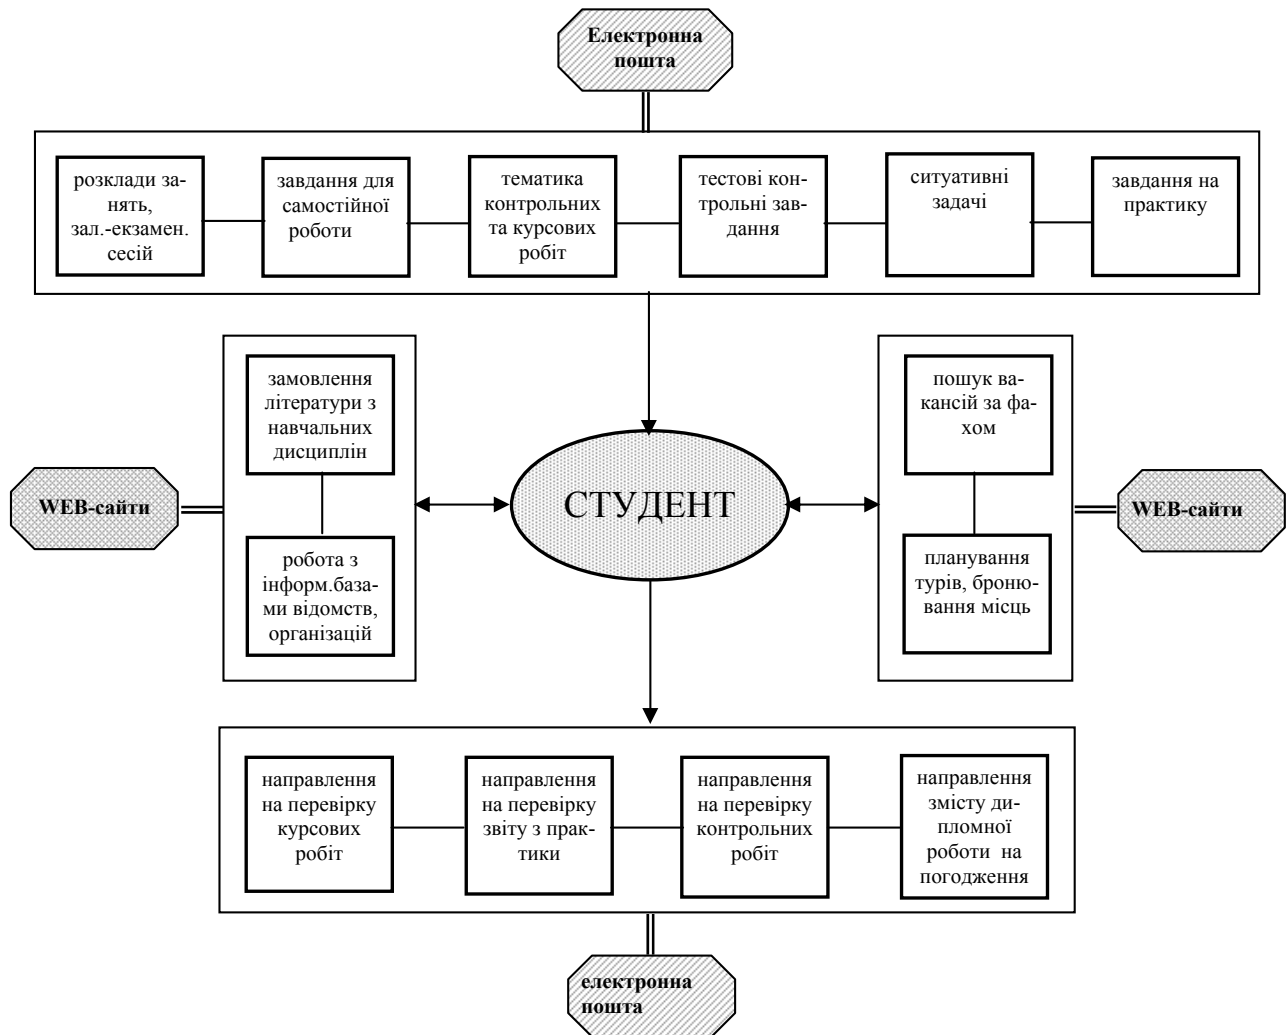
Електронна пошта

розклади занять, зал.-екзамен. сесій

завдання для самостійної роботи

тематика контрольних та курсових робіт

тестові контрольні завдання

ситуативні задачі

завдання на практику

WEB-сайти

замовлення літератури з навчальних дисциплін

робота з інформ.базами відомств, організацій

СТУДЕНТ

пошук вакансій за фахом

планування турів, бронювання місць

WEB-сайти

направлення на перевірку курсових робіт

направлення на перевірку звіту з практики

направлення на перевірку контрольних робіт

направлення змісту дипломної роботи на погодження

електронна пошта